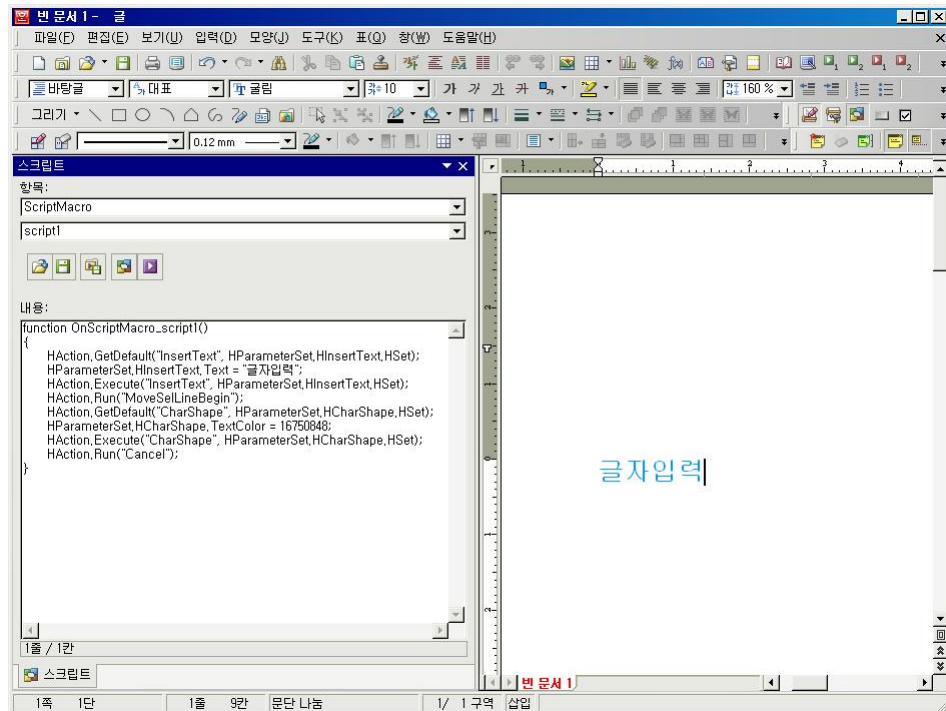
빈 문서 1 - 글

파일(F) 편집(E) 보기(U) 입력(D) 모양(J) 도구(K) 표(Q) 창(W) 도움말(H)

바탕글 대표 굴림 10 160 %

그리기

0.12 mm

스크립트

항목:

ScriptMacro

script1

내용:

function OnScriptMacro_script1()
{
HAction.GetDefault("InsertText", HParameterSet.HInsertText.HSet);
HParameterSet.HInsertText.Text = "글자입력";
HAction.Execute("InsertText", HParameterSet.HInsertText.HSet);
HAction.Run("MoveSelLineBegin");
HAction.GetDefault("CharShape", HParameterSet.HCharShape.HSet);
HParameterSet.HCharShape.TextColor = 16750848;
HAction.Execute("CharShape", HParameterSet.HCharShape.HSet);
HAction.Run("Cancel");
}

1줄 / 1칸

스크립트

글자입력

빈 문서 1

1쪽 1단 1줄 9칸 문단 나눔 1/ 1 구역 삽입